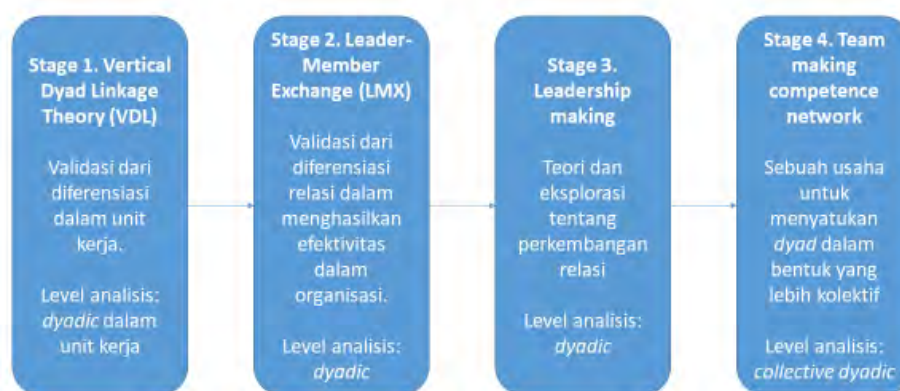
**Stage 1. Vertical Dyad Linkage Theory (VDL)**

Validasi dari diferensiasi dalam unit kerja.

Level analisis: *dyadic* dalam unit kerja

**Stage 2. Leader-Member Exchange (LMX)**

Validasi dari diferensiasi relasi dalam menghasilkan efektivitas dalam organisasi.

Level analisis: *dyadic*

**Stage 3. Leadership making**

Teori dan eksplorasi tentang perkembangan relasi

Level analisis: *dyadic*

**Stage 4. Team making competence network**

Sebuah usaha untuk menyatukan *dyad* dalam bentuk yang lebih kolektif

Level analisis: *collective dyadic*